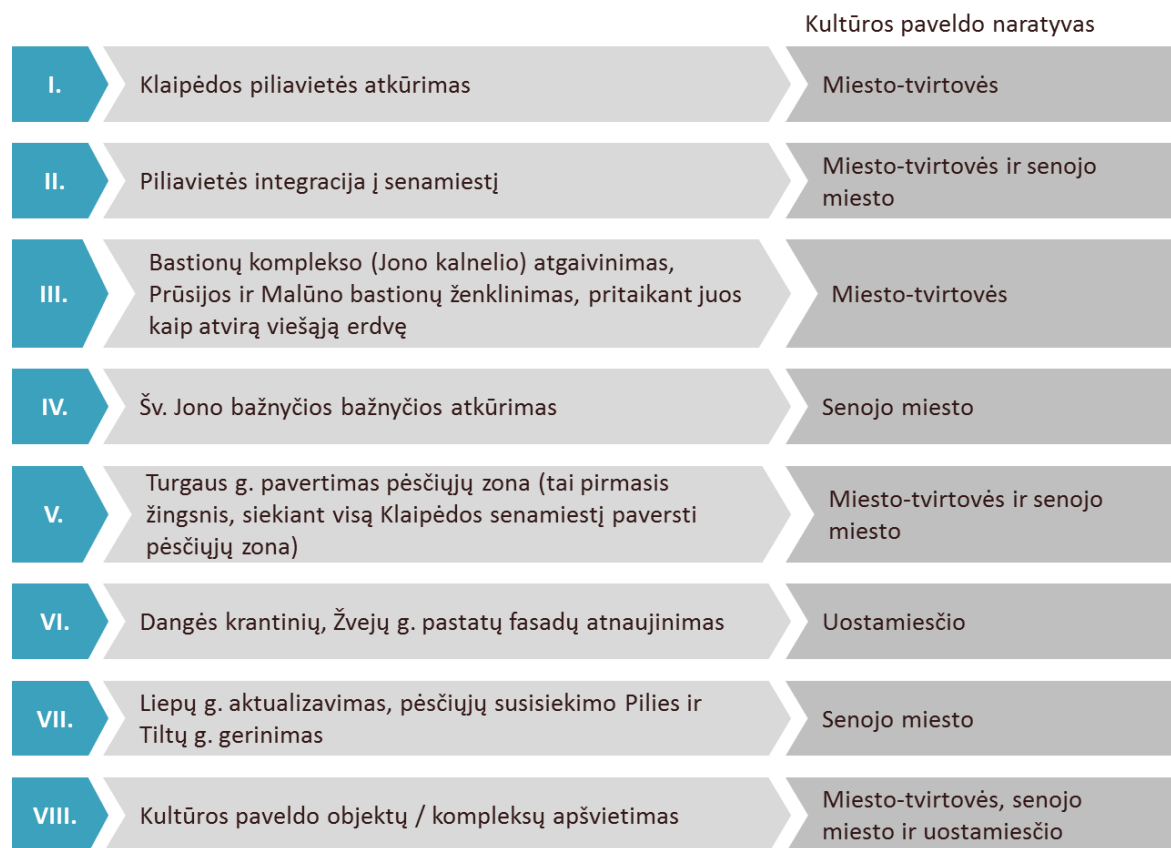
Kultūros paveldo naratyvas

| | | |
|---|---|---|
| I. | Klaipėdos piliavietės atkūrimas | Miesto-tvirtovės |
| II. | Piliavietės integracija į senamiestį | Miesto-tvirtovės ir senojo miesto |
| III. | Bastionų komplekso (Jono kalnelio) atgaivinimas, Prūsijos ir Malūno bastionų ženklinimas, pritaikant juos kaip atvirą viešąją erdvę | Miesto-tvirtovės |
| IV. | Šv. Jono bažnyčios bažnyčios atkūrimas | Senojo miesto |
| V. | Turgaus g. pavertimas pėsčiųjų zona (tai pirmasis žingsnis, siekiant visą Klaipėdos senamiestį paversti pėsčiųjų zona) | Miesto-tvirtovės ir senojo miesto |
| VI. | Dangės krantinių, Žvejų g. pastatų fasadų atnaujinimas | Uostamiesčio |
| VII. | Liepų g. aktualizavimas, pėsčiųjų susisiekimo Pilies ir Tiltų g. gerinimas | Senojo miesto |
| VIII. | Kultūros paveldo objektų / kompleksų apšvietimas | Miesto-tvirtovės, senojo miesto ir uostamiesčio |